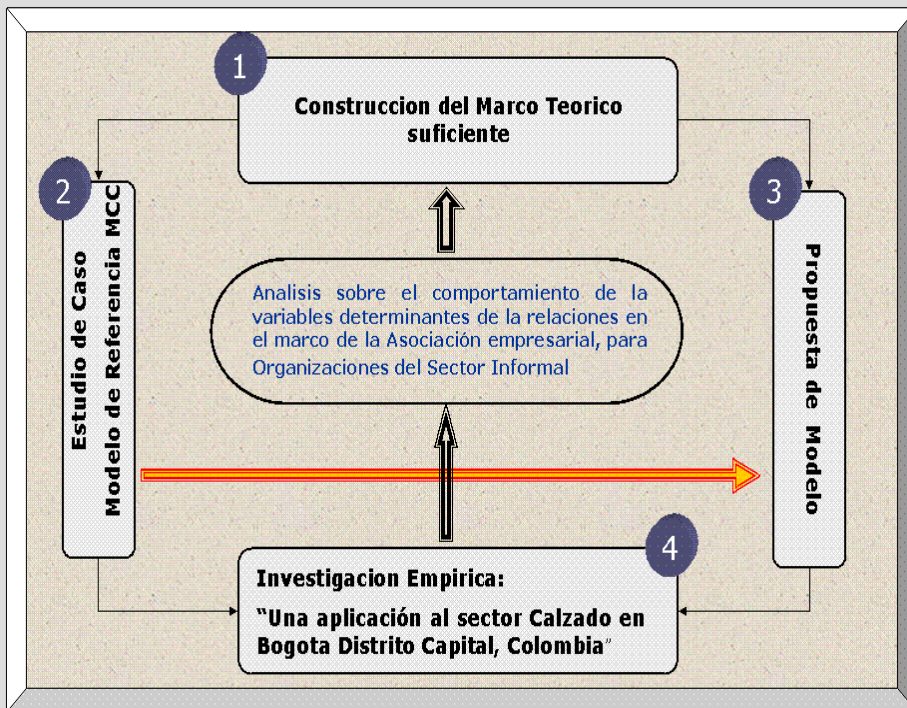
1

Construccion del Marco Teorico suficiente

2

Estudio de Caso
Modelo de Referencia MCC

3

Propuesta de Modelo

Analisis sobre el comportamiento de la variables determinantes de la relaciones en el marco de la Asociación empresarial, para Organizaciones del Sector Informal

4

Investigacion Empirica:

"Una aplicación al sector Calzado en Bogota Distrito Capital, Colombia"